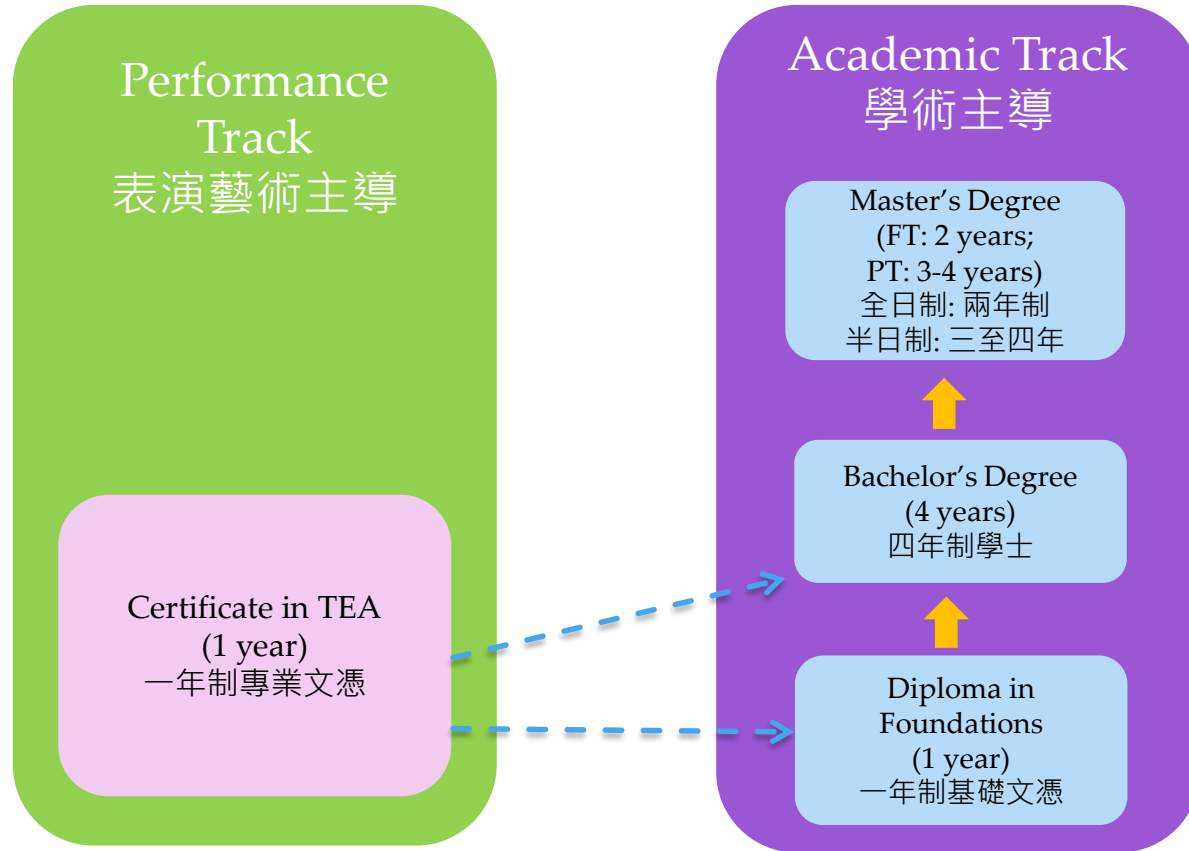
Performance Track
表演藝術主導

Certificate in TEA
(1 year)
一年制專業文憑

Academic Track
學術主導

Master’s Degree
(FT: 2 years;
PT: 3-4 years)
全日制: 兩年制
半日制: 三至四年

Bachelor’s Degree
(4 years)
四年制學士

Diploma in Foundations
(1 year)
一年制基礎文憑